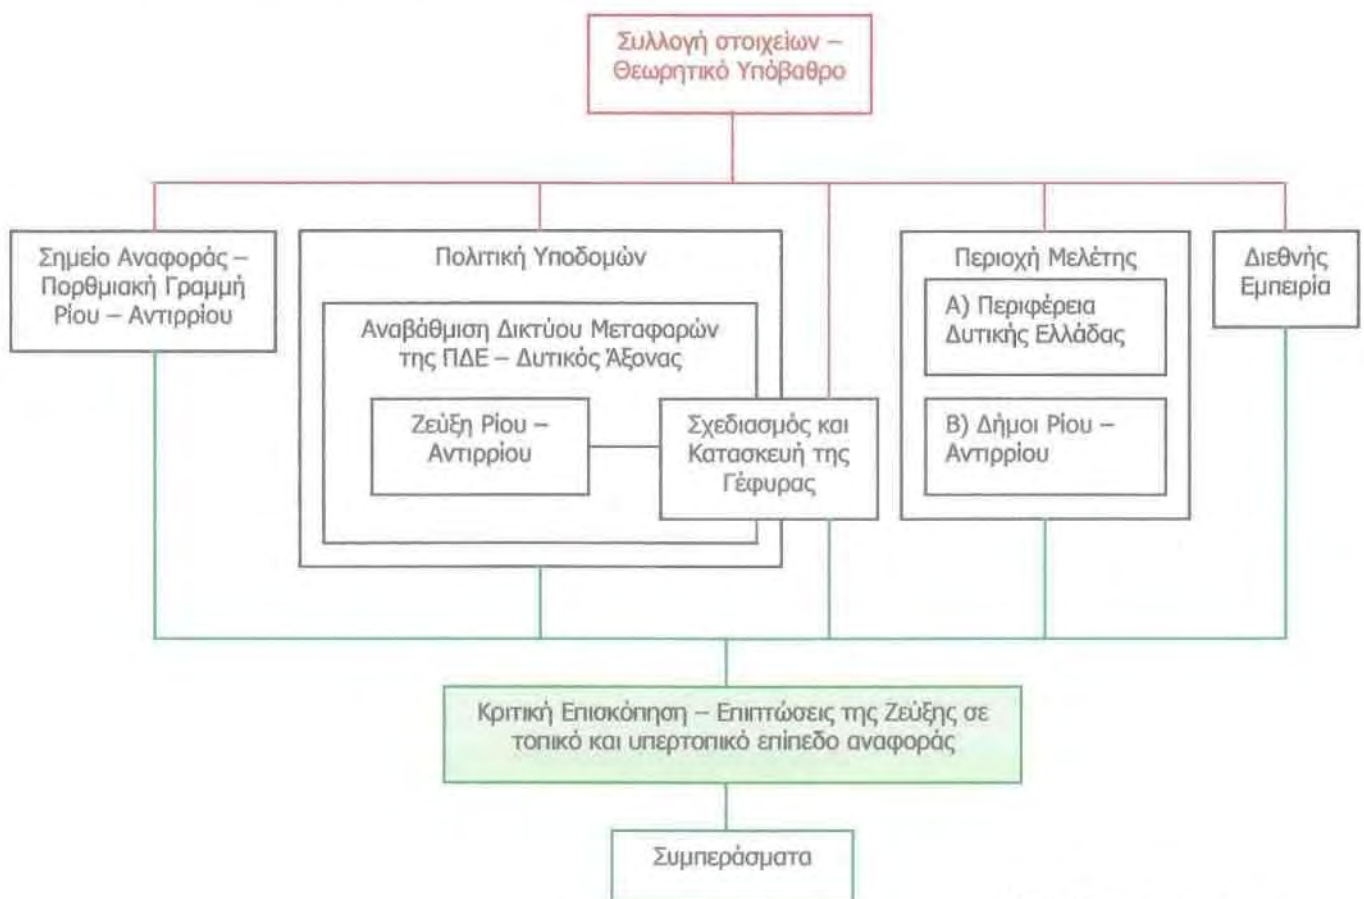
Συλλογή στοιχείων – Θεωρητικό Υπόβαθρο

Σημείο Αναφοράς – Πορθμιακή Γραμμή Ρίου – Αντιρρίου

Πολιτική Υποδομών

Αναβάθμιση Δικτύου Μεταφορών της ΠΔΕ – Δυτικός Άξονας

Ζεύξη Ρίου – Αντιρρίου

Σχεδιασμός και Κατασκευή της Γέφυρας

Περιοχή Μελέτης

Α) Περιφέρεια Δυτικής Ελλάδας

Β) Δήμοι Ρίου – Αντιρρίου

Διεθνής Εμπειρία

Κριτική Επισκόπηση – Επιπτώσεις της Ζεύξης σε τοπικό και υπερτοπικό επίπεδο αναφοράς

Συμπεράσματα